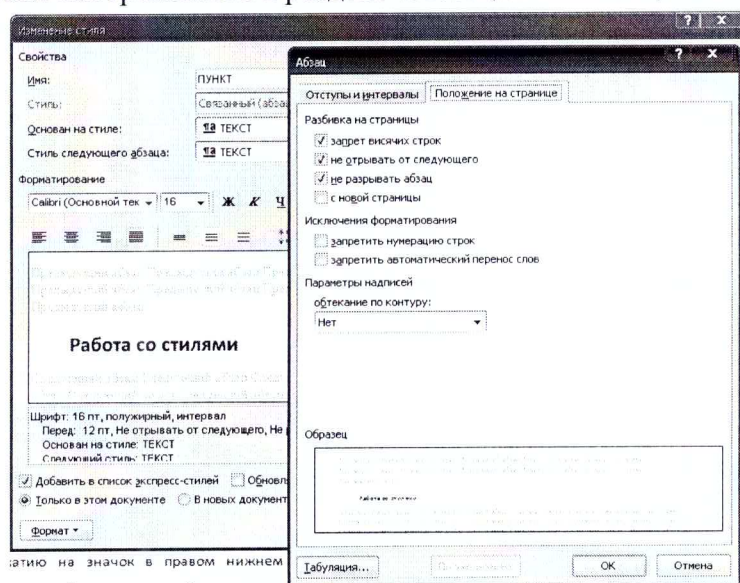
Изменение стиля

Свойства

Имя: ПУНКТ

Стиль: Связанный (абза

Основан на стиле: ТЕКСТ

Стиль следующего абзаца: ТЕКСТ

Форматирование

Calibri (Основной тек 16 Ж К Ч

Работа со стилями

Шрифт: 16 пт, полужирный, интервал
Перед: 12 пт, Не отрывать от следующего, Не р
Основан на стиле: ТЕКСТ
Следующий стиль: ТЕКСТ

Добавить в список экспресс-стилей Обновл
Только в этом документе В новых документ

Формат

Абзац

Отступы и интервалы | Положение на странице

Разбивка на страницы
запрет висячих строк
не отрывать от следующего
не разрывать абзац
с новой страницы

Исключения форматирования
запретить нумерацию строк
запретить автоматический перенос слов

Параметры надписей
обтекание по контуру:
Нет

Образец

Табуляция... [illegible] ОК Отмена

атию на значок в правом нижнем